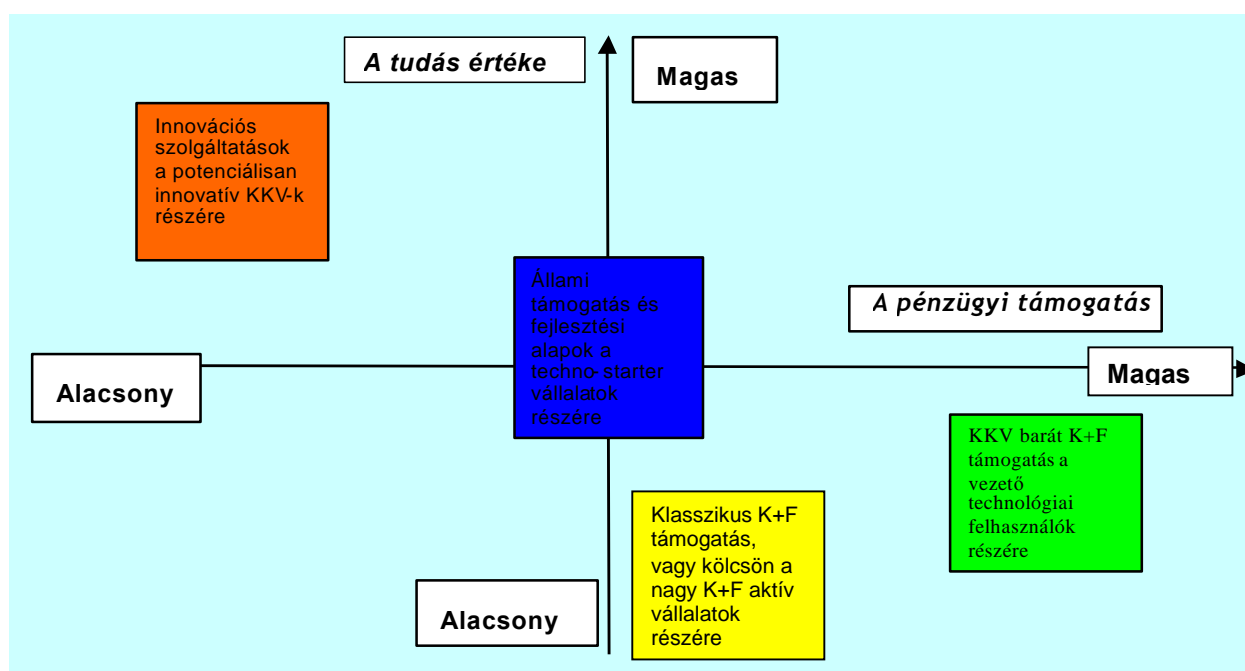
A tudás értéke

Magas

Innovációs szolgáltatások a potenciálisan innovatív KKV-k részére

Állami támogatás és fejlesztési alapok a techno-starter vállalatok részére

A pénzügyi támogatás

Alacsony

Magas

KKV barát K+F támogatás a vezető technológiai felhasználók részére

Klasszikus K+F támogatás, vagy kölcsön a nagy K+F aktív vállalatok részére

Alacsony